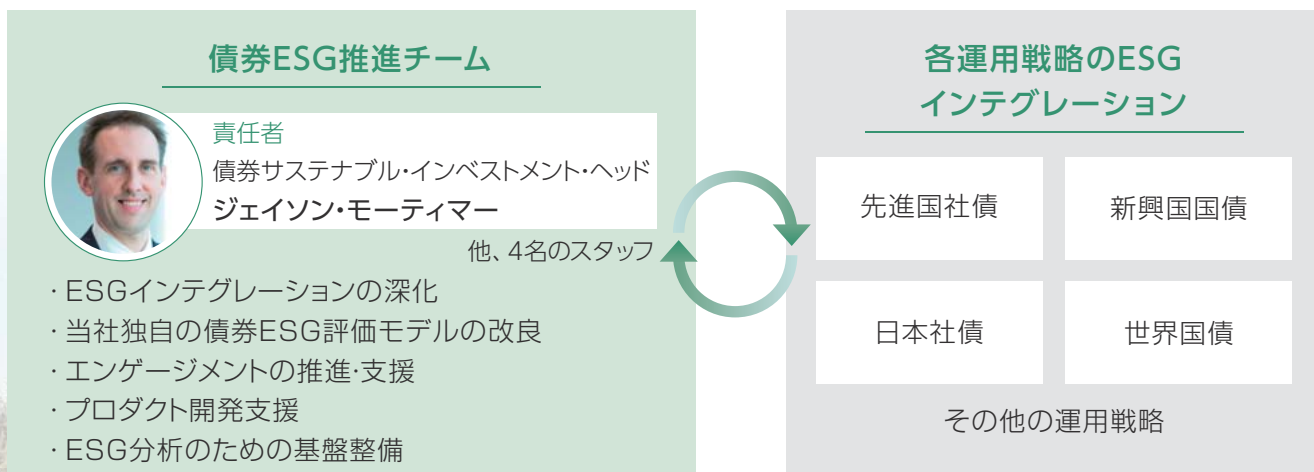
債券ESG推進チーム

責任者
債券サステナブル・インベストメント・ヘッド
ジェイソン・モーティマー

他、4名のスタッフ

・ESGインテグレーションの深化
・当社独自の債券ESG評価モデルの改良
・エンゲージメントの推進・支援
・プロダクト開発支援
・ESG分析のための基盤整備

各運用戦略のESG
インテグレーション

| 先進国社債 | 新興国国債 |
|---|---|
| 日本社債 | 世界国債 |

その他の運用戦略